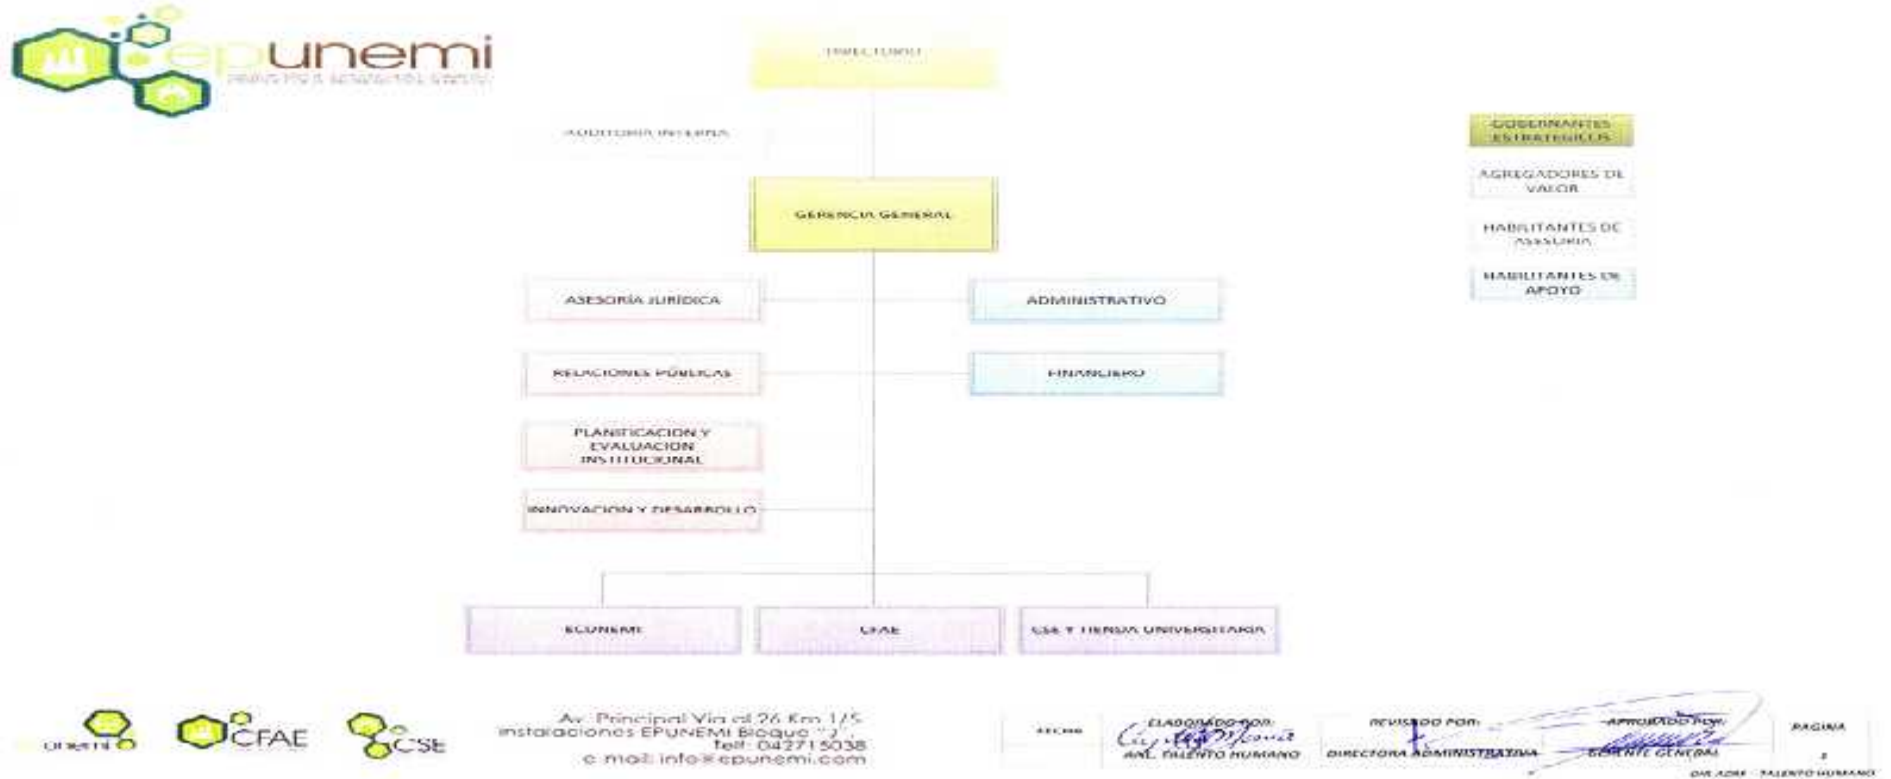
epunemi

DIRECTORIO

AUDITORIA INTERNA

GERENCIA GENERAL

ASESORÍA JURÍDICA

ADMINISTRATIVO

RELACIONES PÚBLICAS

FINANCIERO

PLANIFICACION Y EVALUACION INSTITUCIONAL

INNOVACION Y DESARROLLO

ECUNEMI

CFAE

CSE Y TIENDA UNIVERSITARIA

GOBERNANTES ESTRATEGICOS

AGREGADORES DE VALOR

HABILITANTES DE ASESORIA

HABILITANTES DE APOYO

unemi

CFAE

CSE

Av. Principal Via el 26 Km 1/5 instalaciones EPUNEMI Bloque "J". telf: 042715038 e mail: info@epunemi.com

| FECHA | ELABORADO POR: ANL. TALENTO HUMANO | REVISADO POR: DIRECTORA ADMINISTRATIVA | APROBADO POR: GERENTE GENERAL | PAGINA 2 |
|---|---|---|---|---|

DIR ADM - TALENTO HUMANO